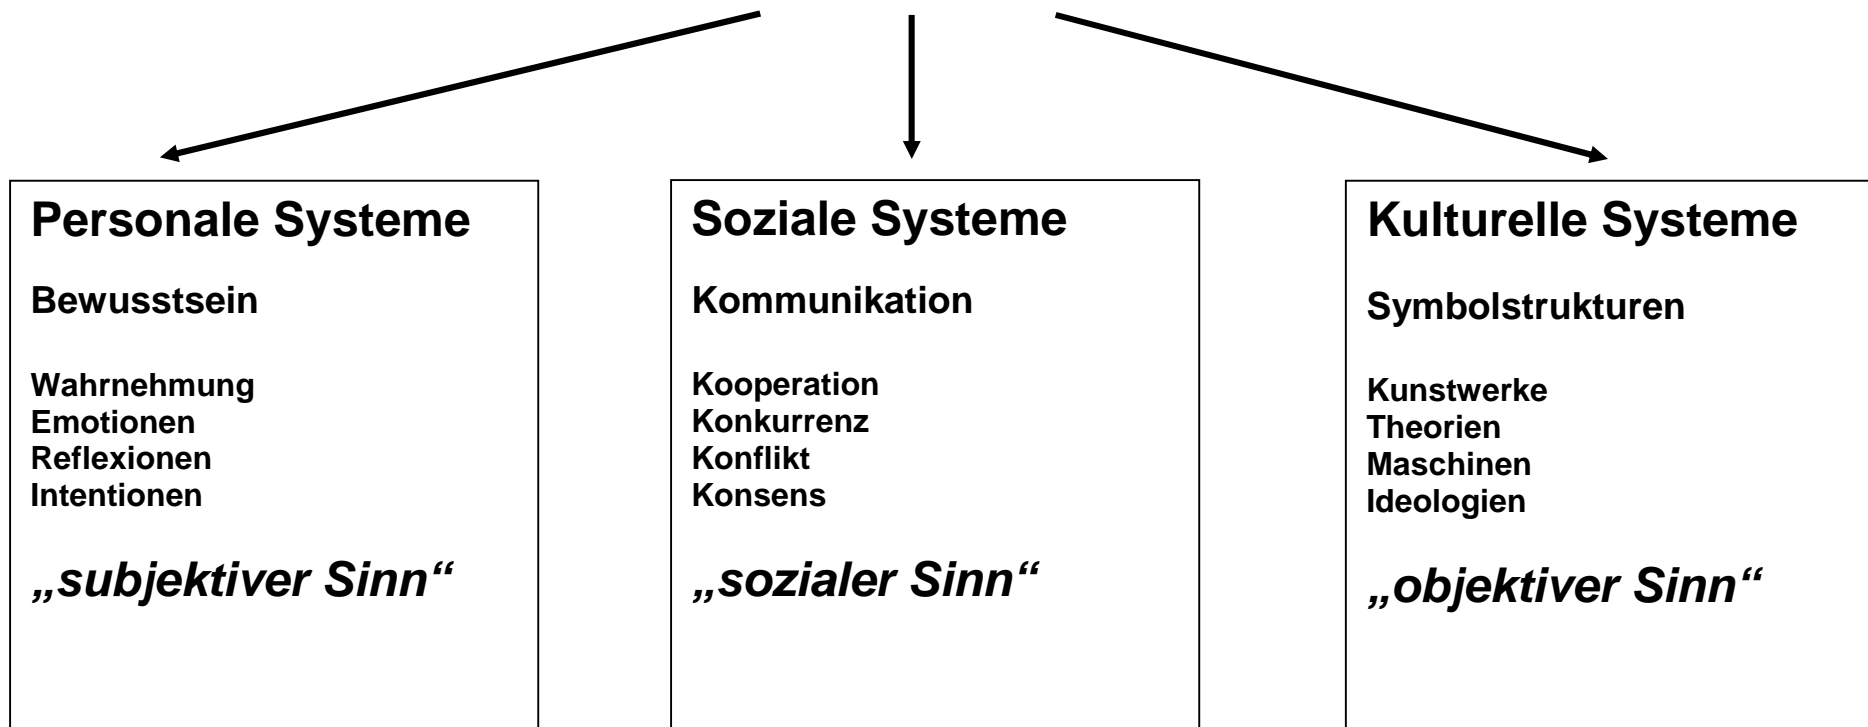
Personale Systeme

Bewusstsein

Wahrnehmung
Emotionen
Reflexionen
Intentionen

„subjektiver Sinn“

Soziale Systeme

Kommunikation

Kooperation
Konkurrenz
Konflikt
Konsens

„sozialer Sinn“

Kulturelle Systeme

Symbolstrukturen

Kunstwerke
Theorien
Maschinen
Ideologien

„objektiver Sinn“